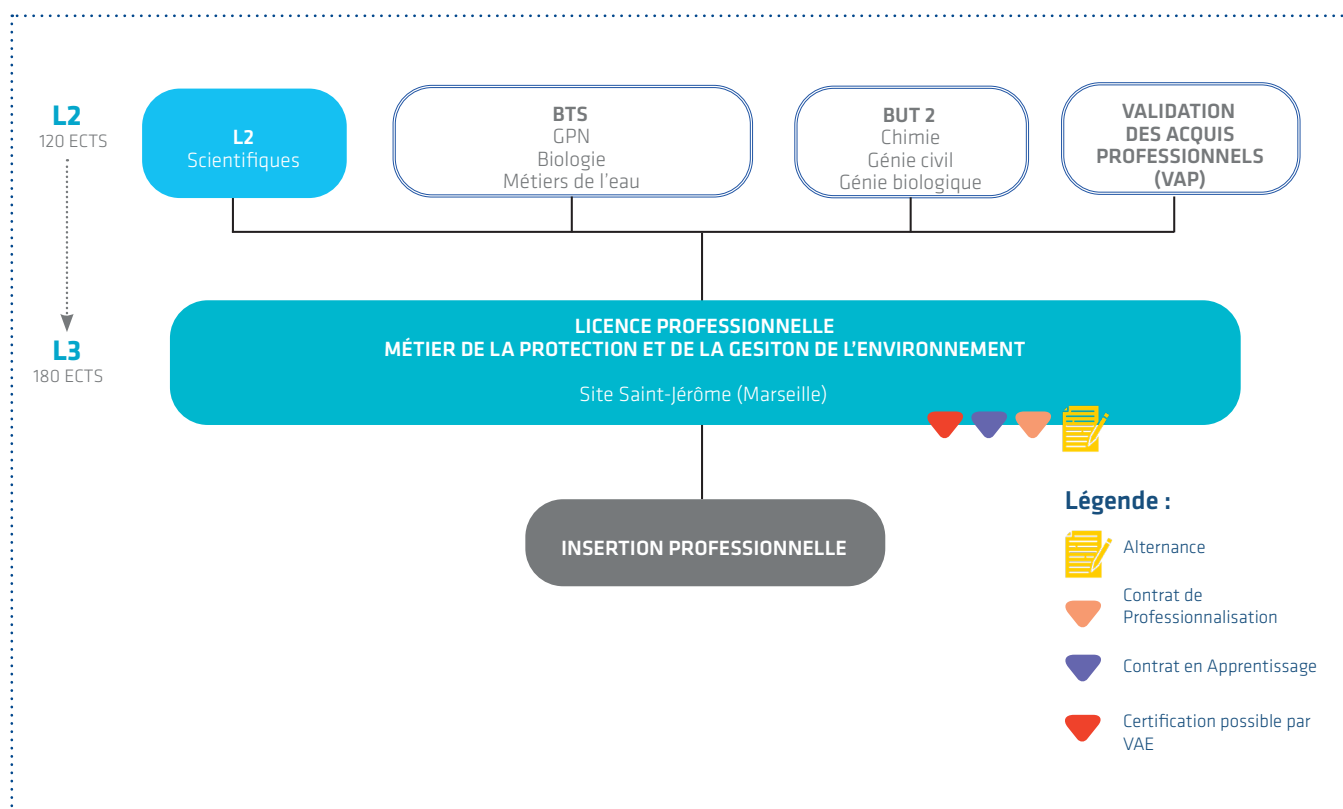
L2
120 ECTS

L2
Scientifiques

BTS
GPN
Biologie
Métiers de l'eau

BUT 2
Chimie
Génie civil
Génie biologique

VALIDATION DES ACQUIS PROFESSIONNELS (VAP)

L3
180 ECTS

LICENCE PROFESSIONNELLE
MÉTIER DE LA PROTECTION ET DE LA GESITON DE L'ENVIRONNEMENT

Site Saint-Jérôme (Marseille)

INSERTION PROFESSIONNELLE

Légende :

Alternance

Contrat de Professionnalisation

Contrat en Apprentissage

Certification possible par VAE